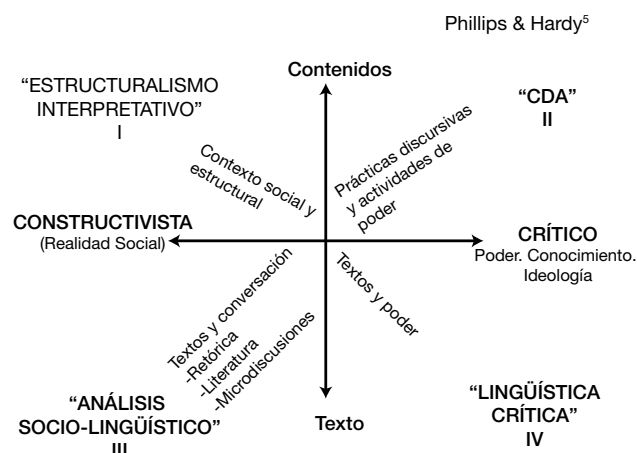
Phillips & Hardy$^5$

Contenidos

"ESTRUCTURALISMO INTERPRETATIVO"
I

"CDA"
II

Contexto social y estructural

Prácticas discursivas y actividades de poder

CONSTRUCTIVISTA
(Realidad Social)

CRÍTICO
Poder. Conocimiento. Ideología

Textos y conversación
-Retórica
-Literatura
-Microdiscusiones

Textos y poder

"ANÁLISIS SOCIO-LINGÜÍSTICO"
III

Texto

"LINGÜÍSTICA CRÍTICA"
IV